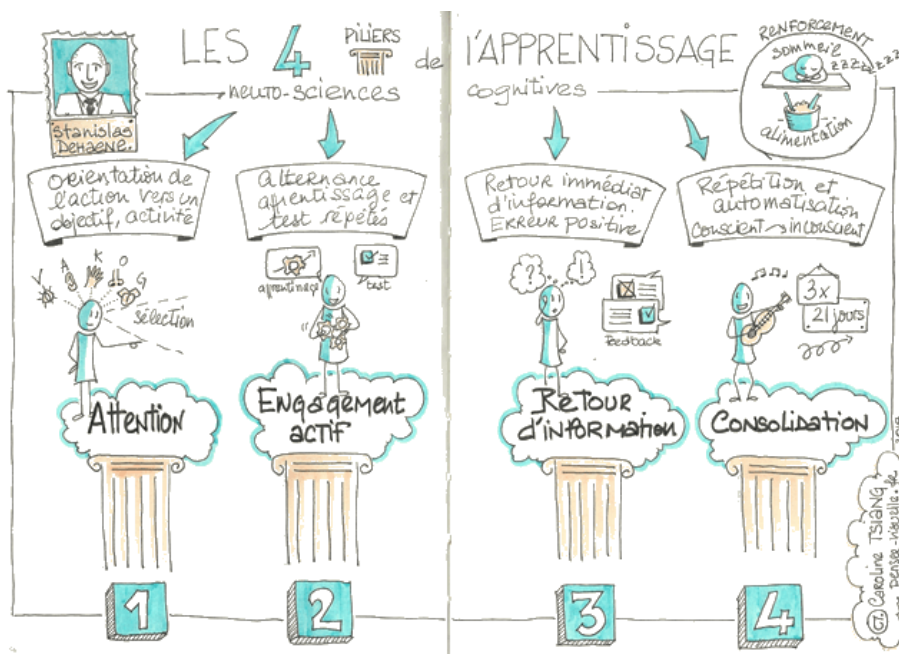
LES 4 PILIERS de l'APPRENTISSAGE

neuro-sciences cognitives

RENFORCEMENT
sommeil
zzzzz
alimentation

Stanislas Dehaene

Orientation de l'action vers un objectif, activité

V A K O G

sélection

Attention

1

Alternance apprentissage et test répétés

apprentissage

test

Engagement actif

2

Retour immédiat d'information. Erreur positive

?

!

feedback

Retour d'information

3

Répétition et automatisation
Conscient → inconscient

3x
21 jours

Consolidation

4

© Caroline TSIANG
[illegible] Pensée-visuelle.fr
2018